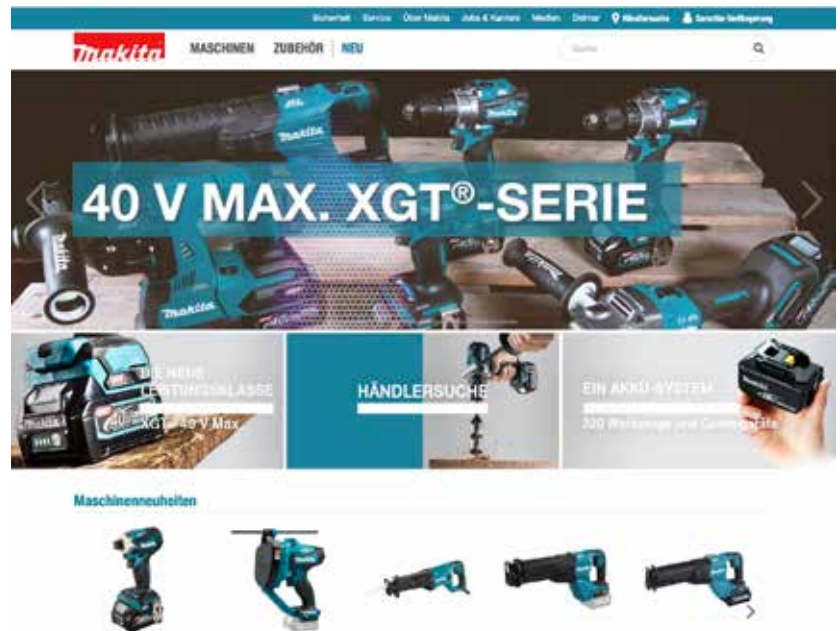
Sicherheit Service Über Makita Jobs & Karriere Medien Online Händlersuche Garantie-Verlängerung

makita MASCHINEN ZUBEHÖR NEU

Suche

40 V MAX. XGT®-SERIE

DIE NEUE LEISTUNGSKLASSE XGT 40 V Max

HÄNDLERSUCHE

EIN AKKU-SYSTEM 320 Werkzeuge und Gartengeräte

Maschinenneuheiten